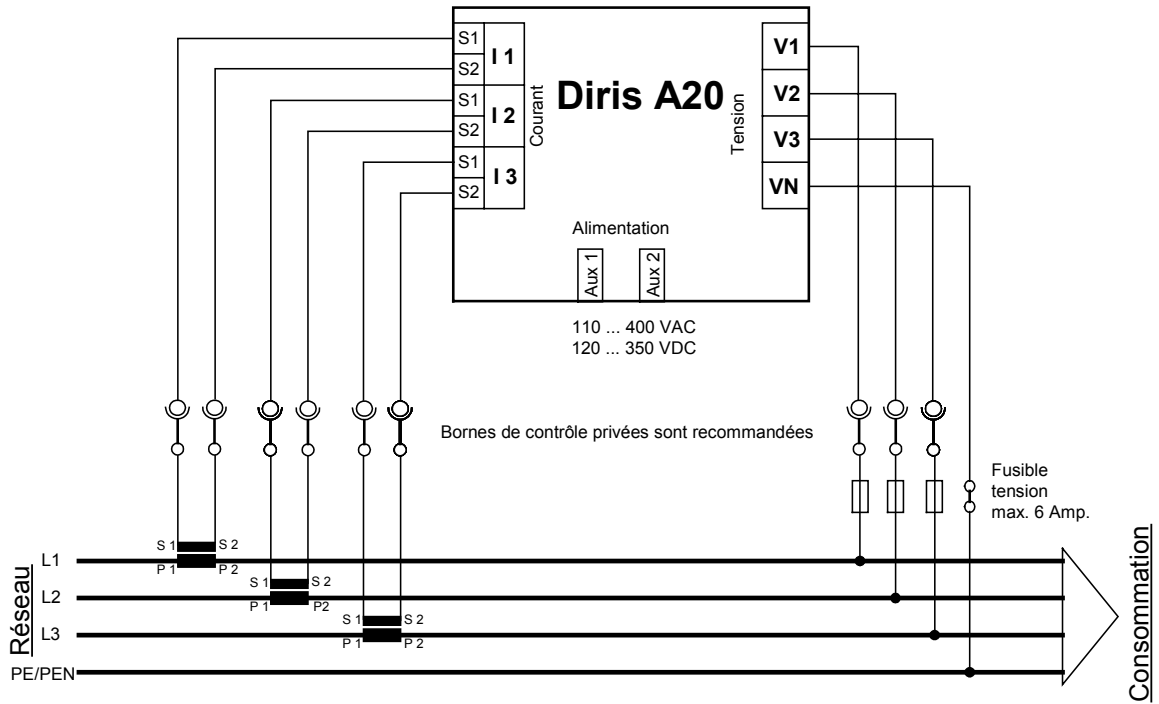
S1
S2
I 1
S1
S2
I 2
S1
S2
I 3
Courant
Diris A20
Tension
V1
V2
V3
VN

Alimentation
Aux 1
Aux 2

110 ... 400 VAC
120 ... 350 VDC

Bornes de contrôle privées sont recommandées

Fusible tension max. 6 Amp.

Réseau
L1
S 1
S 2
P 1
P 2
L2
S 1
S 2
P 1
P2
L3
S 1
S 2
P 1
P 2
PE/PEN

Consommation